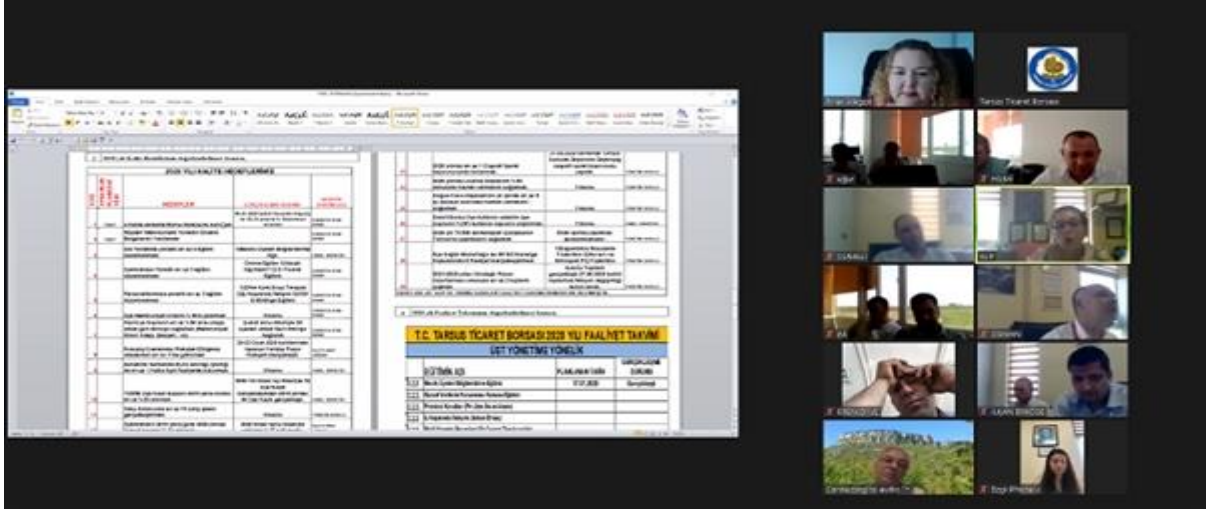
2020 YILI KALİTE HEDEFLERİMİZ

T.C. TARSUS TİCARET BORSASI 2020 YILI FAALİYET TAKVİMİ

ÜST YÖNETİME YÖNELİK

EĞİTİMİN ADI

PLANLANAN TARİH

GERÇEKLEŞME DURUMU

07.07.2020

Gerçekleşti

Tarsus Ticaret Borsası